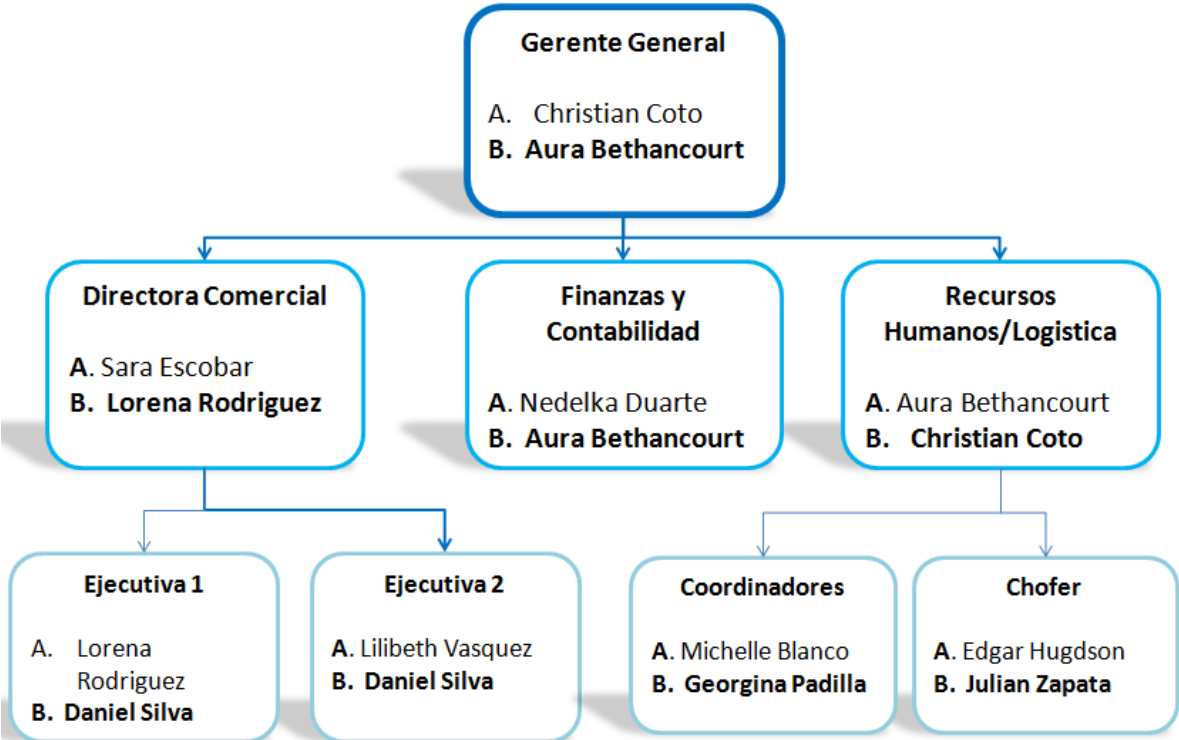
Gerente General

A. Christian Coto
B. Aura Bethancourt

Directora Comercial

A. Sara Escobar
B. Lorena Rodriguez

Finanzas y Contabilidad

A. Nedelka Duarte
B. Aura Bethancourt

Recursos Humanos/Logistica

A. Aura Bethancourt
B. Christian Coto

Ejecutiva 1

A. Lorena Rodriguez
B. Daniel Silva

Ejecutiva 2

A. Lilibeth Vasquez
B. Daniel Silva

Coordinadores

A. Michelle Blanco
B. Georgina Padilla

Chofer

A. Edgar Hugdson
B. Julian Zapata